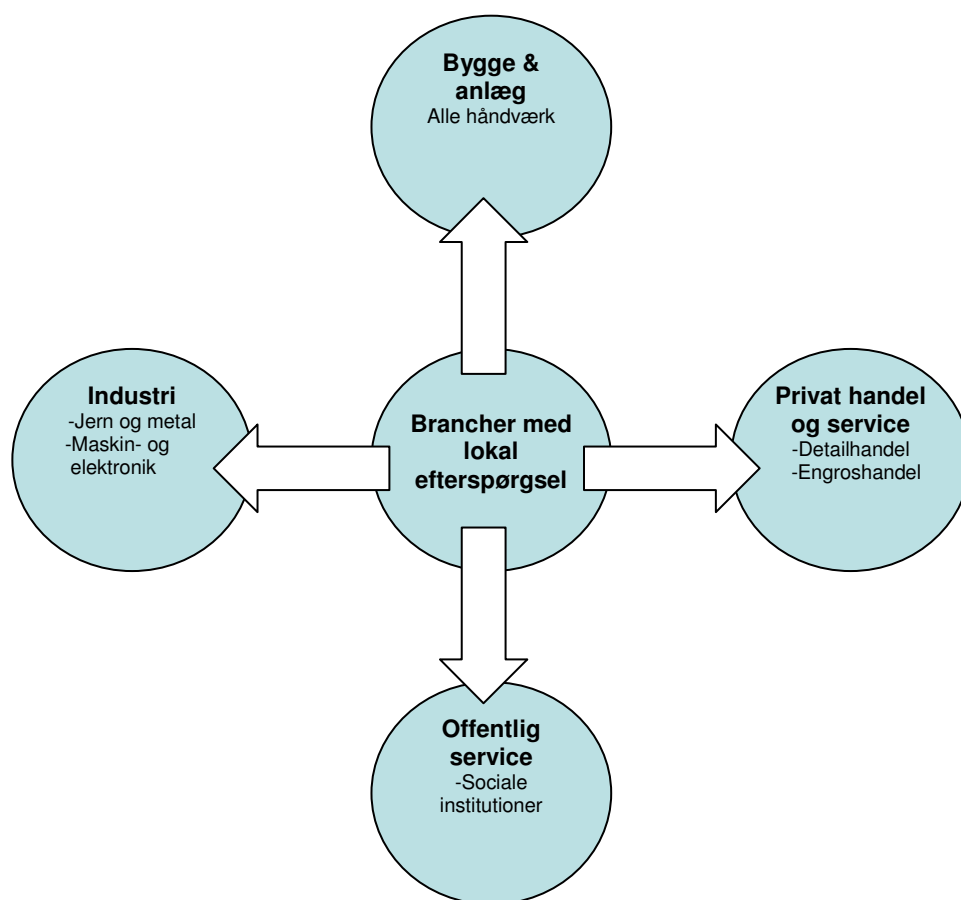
Bygge & anlæg
Alle håndværk

Industri
-Jern og metal
-Maskin- og elektronik

Brancher med lokal efterspørgsel

Privat handel og service
-Detailhandel
-Engroshandel

Offentlig service
-Sociale institutioner